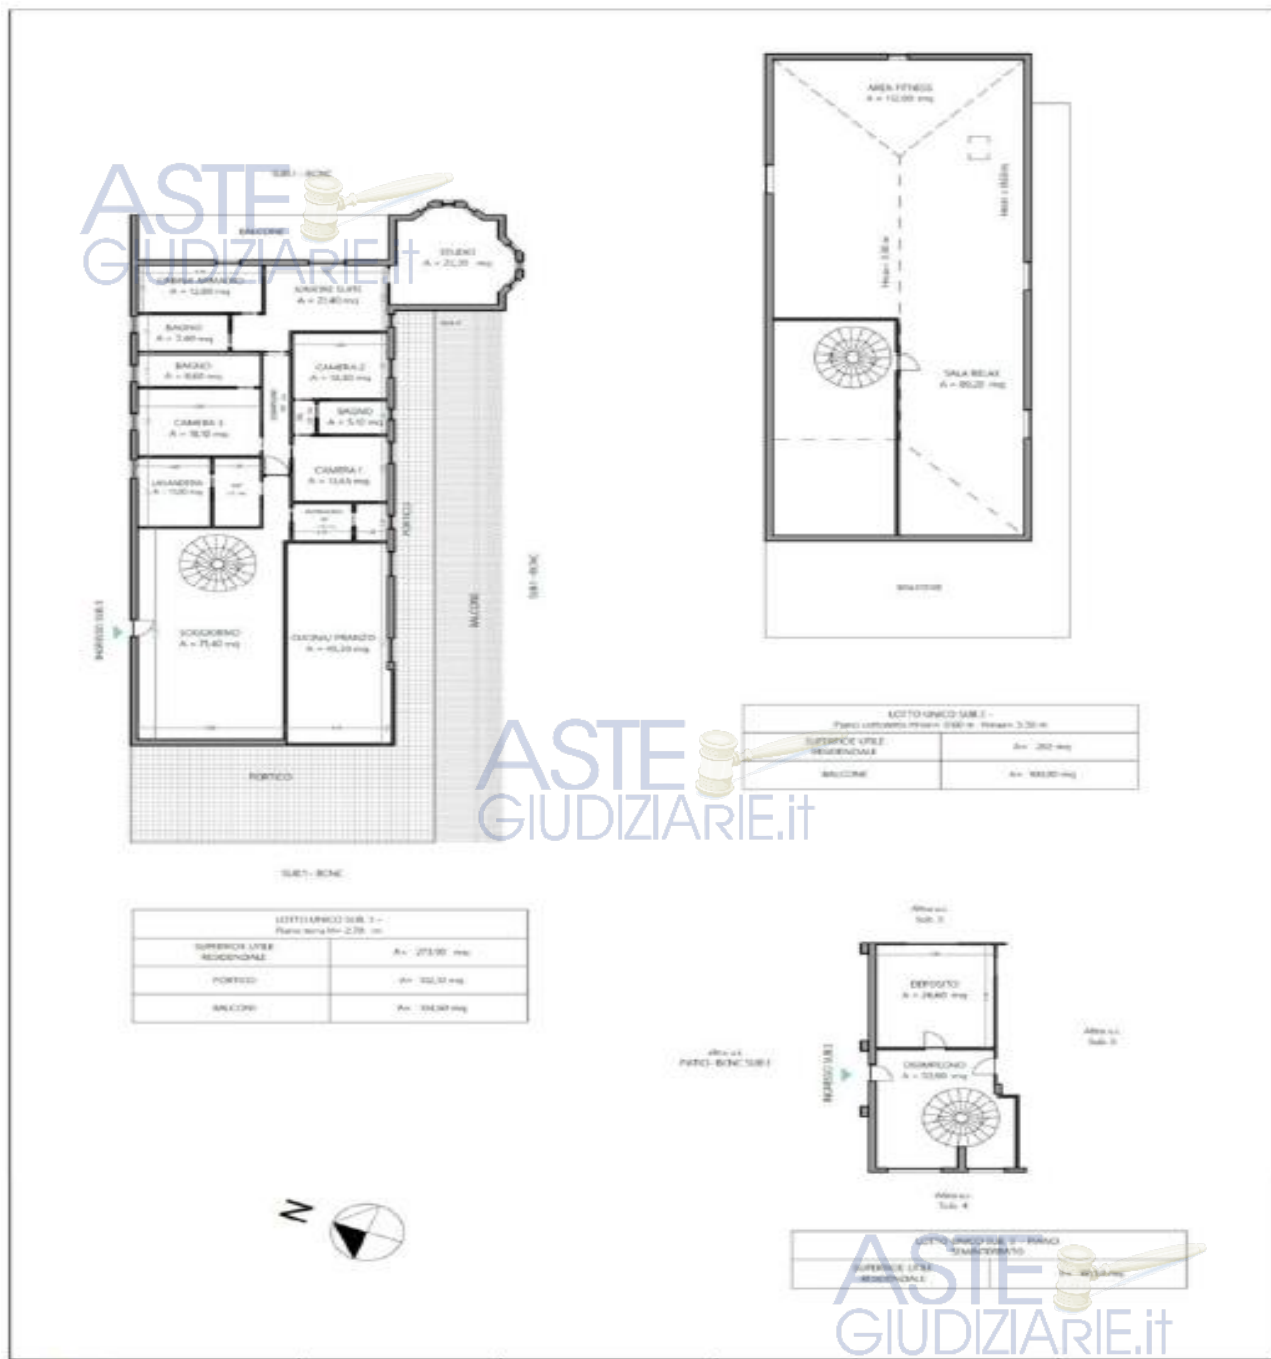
ASTE
GIUDIZIARIE.it

BALCONE

STUDIO
A = 21,31 mq

CABINA ARMADIO
A = 12,88 mq

SOGGIORNO SUPE.
A = 21,40 mq

BAGNO
A = 3,48 mq

BAGNO
A = 9,68 mq

CAMERA 2
A = 13,83 mq

CAMERA 3
A = 18,10 mq

BAGNO
A = 5,10 mq

LAVANDERIA
A = 11,00 mq

CAMERA 1
A = 13,63 mq

PORTICO

SUB1 - BCNC

BALCONE

INGRESSO SUB 1

SOGGIORNO
A = 71,40 mq

CUCINA/ PRANZO
A = 45,20 mq

PORTICO

ASTE
GIUDIZIARIE.it

SUB1 - BCNC

AREA FITNESS
A = 112,00 mq

SALA RELAX
A = 89,20 mq

| LOTTO UNICO SUB. 1 - Piano terra H= 2,78 m | |
|---|---|
| SUPERFICIE UTILE RESIDENZIALE | A= 273,90 mq |
| PORTICO | A= 132,32 mq |
| BALCONI | A= 114,60 mq |

| LOTTO UNICO SUB. 2 - Piano sottotetto | |
|---|---|
| SUPERFICIE UTILE RESIDENZIALE | A= 202 mq |
| BALCONE | A= 100,00 mq |

Altra u.i. Sub. 3

DEPOSITO
A = 24,60 mq

Altra u.i. Sub. 3

Altra u.i.
PATIO- BCNC SUB 1

INGRESSO SUB 3

DISIMPEGNO
A = 13,66 mq

Altra u.i. Sub. 4

N

LOTTO UNICO SUB. 3 - PIANO SEMINTERRATO
SUPERFICIE UTILE RESIDENZIALE
A= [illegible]

ASTE
GIUDIZIARIE.it